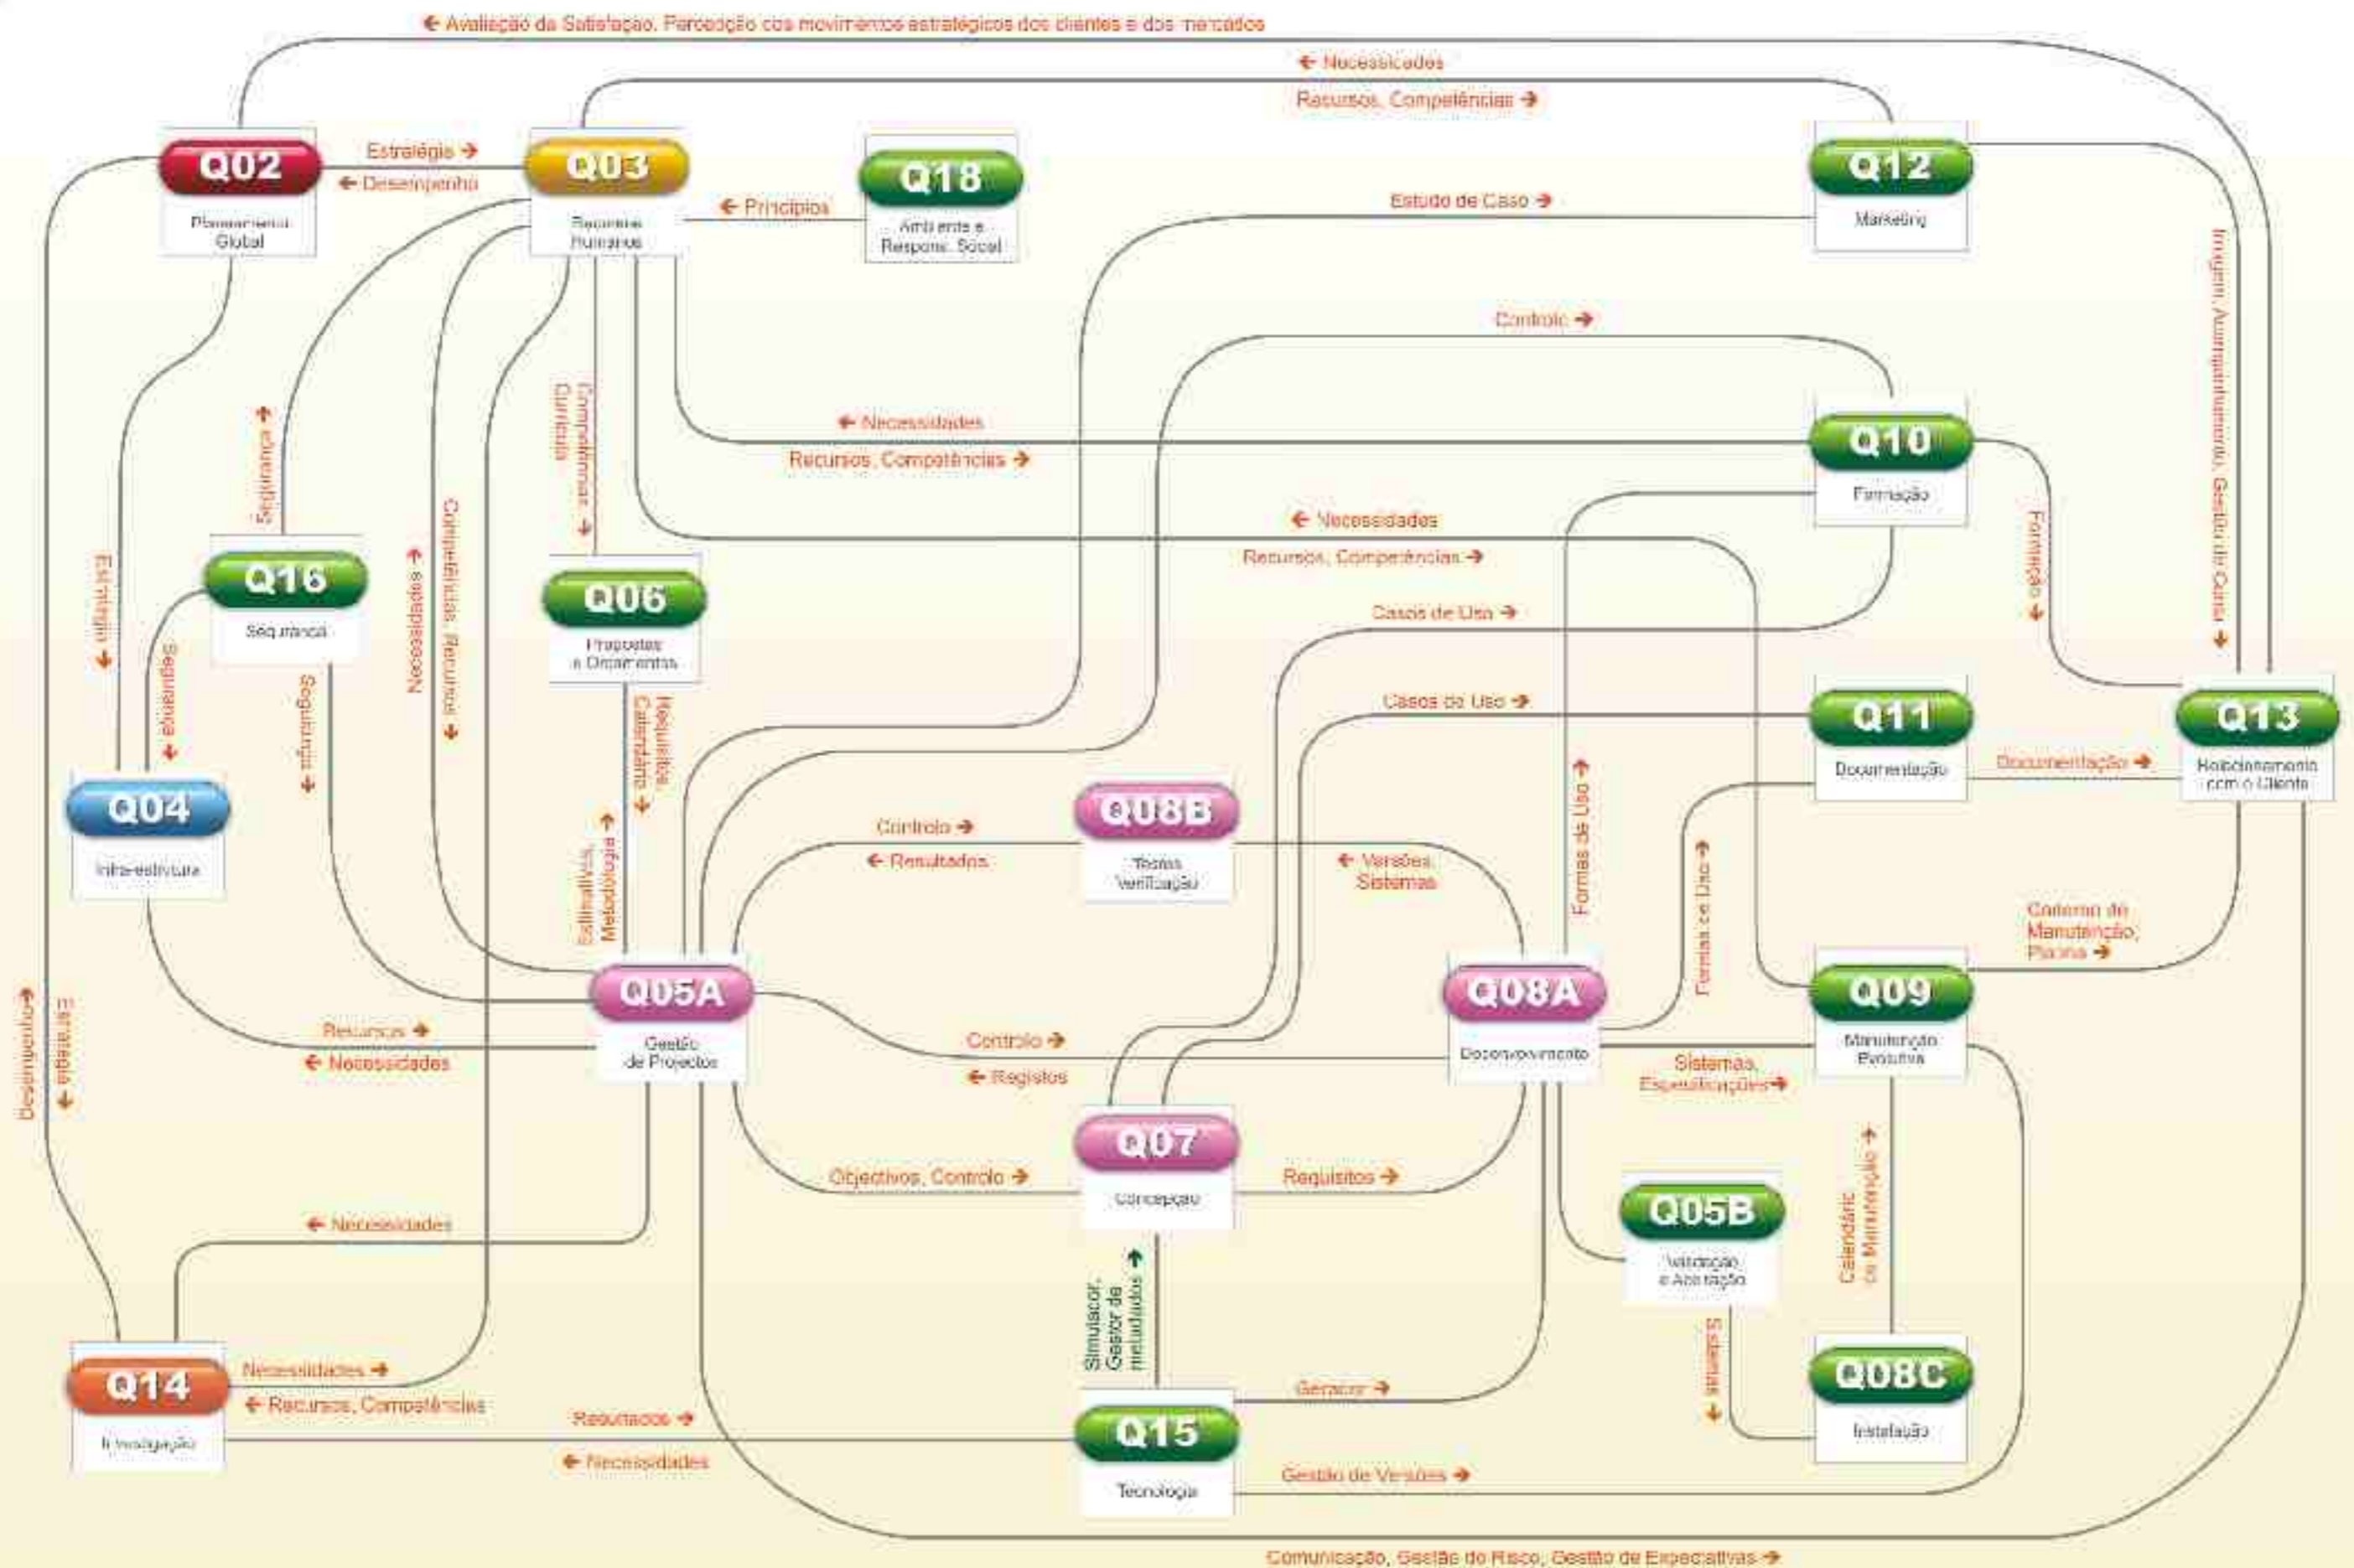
← Avaliação da Satisfação, Percepção dos movimentos estratégicos dos clientes e dos mercados

← Necessidades

Recursos, Competências →

Q02
Planeamento Global

Estratégia →
← Desempenho

Q03
Recursos Humanos

← Princípios

Q18
Ambiente e Respons. Social

Q12
Marketing

Estudo de Caso →

Imagem, Acompanhamento, Gestão de Queixas ↓

Controlo →

← Necessidades
Recursos, Competências →

Q10
Formação

Formação ↓

Competências, Currícula ↓

← Necessidades
Recursos, Competências →

Segurança ↑

Estratégia ↓

Q16
Segurança

Segurança ↓

Segurança ↓

Necessidades ↑

Competências, Recursos ↓

Q06
Propostas e Orçamentos

Requisitos, Calendário ↓

Estimativas, Metodologia ↑

Casos de Uso →

Casos de Uso →

Q11
Documentação

Documentação →

Q13
Relacionamento com o Cliente

Q04
Infra-estrutura

Controlo →
← Resultados

Q08B
Testes Verificação

← Versões, Sistemas

Formas de Uso ↑

Formas de Uso ↑

Caderno de Manutenção, Planos →

Q05A
Gestão de Projectos

Recursos →
← Necessidades

Controlo →
← Registos

Q08A
Desenvolvimento

Sistemas, Especificações →

Q09
Manutenção Evolutiva

Desempenho ↑

Estratégia ↓

Q07
Concepção

Objectivos, Controlo →

Requisitos →

Q05B
Validação e Aceitação

Calendário de Manutenção ↑

← Necessidades

Simulador, Gestor de metadados ↑

Sistemas ↓

Q14
Investigação

Necessidades →
← Recursos, Competências

Resultados →
← Necessidades

Gerador →

Q15
Tecnologia

Q08C
Instalação

Gestão de Versões →

Comunicação, Gestão do Risco, Gestão de Expectativas →